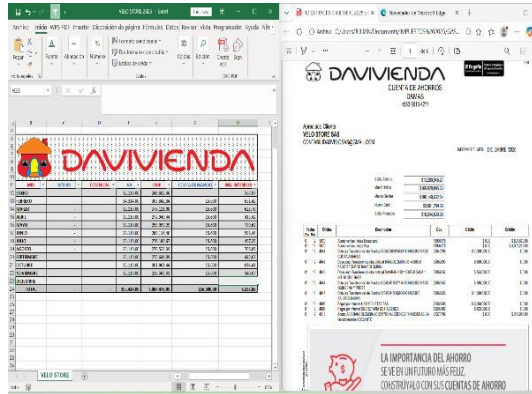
VELO STORE 2023 - Excel

Archivo Inicio WPS PDF Insertar Disposición de página Fórmulas Datos Revisar Vista Programador Ayuda Nitro

Pegar Fuente Alineación Número Formato condicional Dar formato como tabla Estilos de celda Celdas Editar Complementos

DAVIVIENDA

MES | | | SALDO | | INTERES | INT. RETENIDO
ENERO
FEBRERO
MARZO
ABRIL
MAYO
JUNIO
JULIO
AGOSTO
SEPTIEMBRE
OCTUBRE
NOVIEMBRE
DICIEMBRE
TOTAL

VELO STORE

DAVIVIENDA
CUENTA DE AHORROS
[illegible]
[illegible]

VELO STORE SAS

LA IMPORTANCIA DEL AHORRO
SE VE EN UN FUTURO MÁS FELIZ.
CONSTRÚYALO CON SUS CUENTAS DE AHORRO